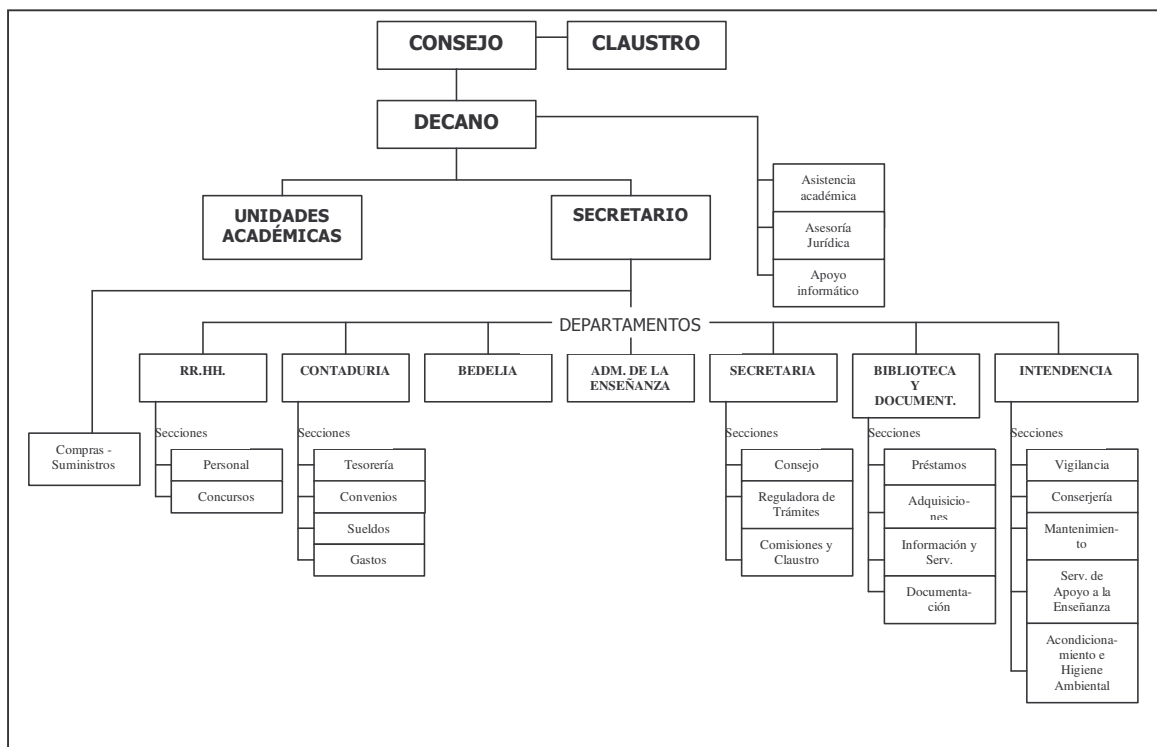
CONSEJO

CLAUSTRO

DECANO

Asistencia académica

Asesoría Jurídica

Apoyo informático

UNIDADES ACADÉMICAS

SECRETARIO

DEPARTAMENTOS

Compras - Suministros

RR.HH.

Secciones

Personal

Concursos

CONTADURIA

Secciones

Tesorería

Convenios

Sueldos

Gastos

BEDELIA

ADM. DE LA ENSEÑANZA

SECRETARIA

Secciones

Consejo

Reguladora de Trámites

Comisiones y Claustro

BIBLIOTECA Y DOCUMENT.

Secciones

Préstamos

Adquisiciones

Información y Serv.

Documentación

INTENDENCIA

Secciones

Vigilancia

Conserjería

Mantenimiento

Serv. de Apoyo a la Enseñanza

Acondicionamiento e Higiene Ambiental